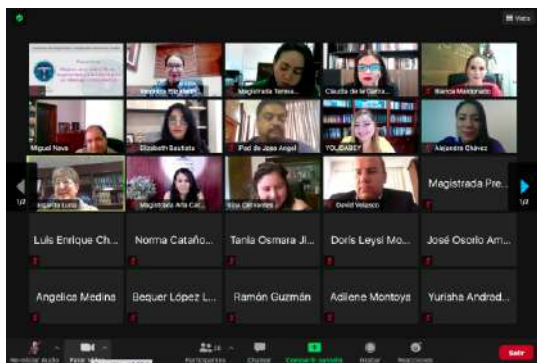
Vista

Veronica Rosales
Magistrada Teresa...
Claudia de la Garza...
Blanca Maldonado

Miguel Nava
Elizabeth Bautista
iPad de Jose Angel
YOLIDABEY
Alejandra Chávez

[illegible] Luna
Magistrada Ana Cat...
Rita Cervantes
David Velasco
Magistrada Pre...

1/2
1/2

Luis Enrique Ch...
Norma Cataño...
Tania Osmara Ji...
Doris Leysi Mo...
José Osorio Am...

Angelica Medina
Bequer López L...
Ramón Guzmán
Adilene Montoya
Yurisha Androd...

Reanudar Audio
Iniciar Video
Participantes
Chatear
Compartir pantalla
Grabar
Reacciones
Salir